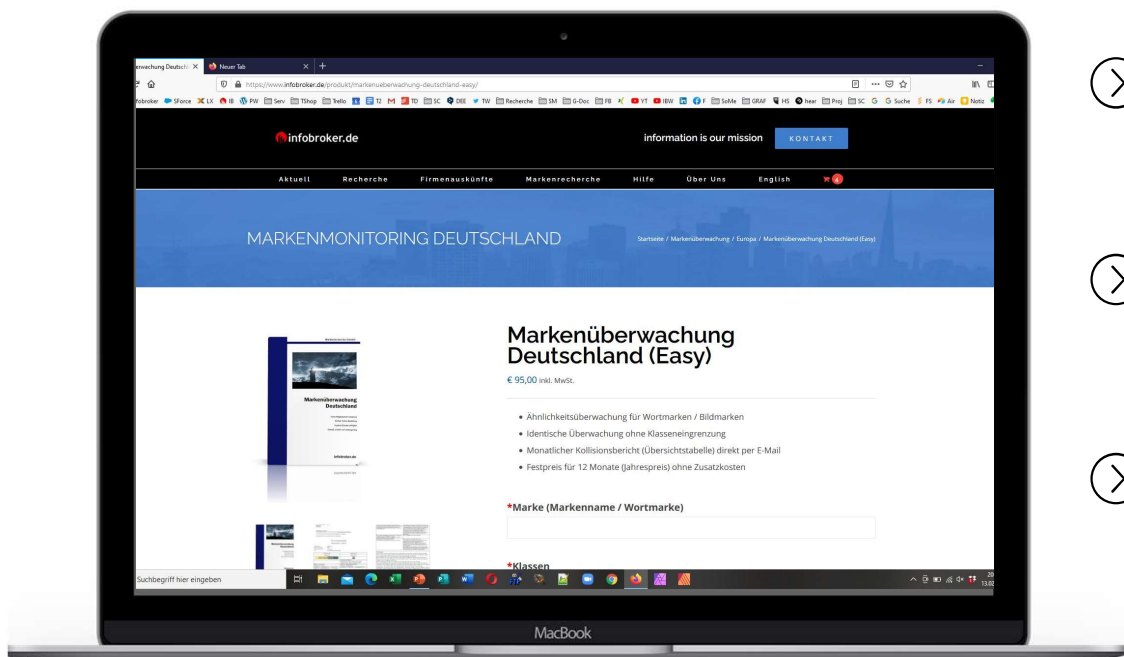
erwachung Deutschl × Neuer Tab × +

https://www.infobroker.de/produkt/markenueberwachung-deutschland-easy/

fobroker SForce LX IB PW Serv TShop Trello 12 TD SC DEE TW Recherche SM G-Doc FB YT IBW F SoMe GRAF HS hear Proj SC G Suche FS Air Notiz

infobroker.de

information is our mission

KONTAKT

Aktuell Recherche Firmenauskünfte Markenrecherche Hilfe Über Uns English 4

MARKENMONITORING DEUTSCHLAND

Startseite / Markenüberwachung / Europa / Markenüberwachung Deutschland (Easy)

Markenüberwachung Deutschland

infobroker.de

Markenüberwachung Deutschland (Easy)

€ 95,00 inkl. MwSt.

• Ähnlichkeitsüberwachung für Wortmarken / Bildmarken
• Identische Überwachung ohne Klasseneingrenzung
• Monatlicher Kollisionsbericht (Übersichtstabelle) direkt per E-Mail
• Festpreis für 12 Monate (Jahrespreis) ohne Zusatzkosten

*Marke (Markenname / Wortmarke)

*Klassen

Suchbegriff hier eingeben

MacBook